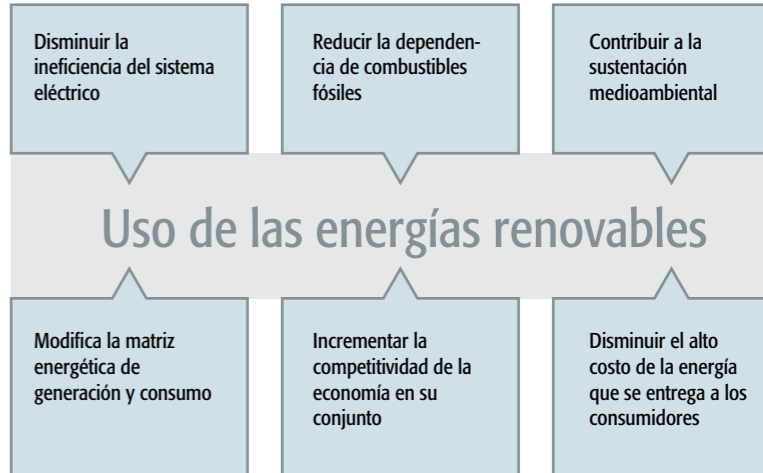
Disminuir la ineficiencia del sistema eléctrico

Reducir la dependencia de combustibles fósiles

Contribuir a la sustentación medioambiental

Uso de las energías renovables

Modifica la matriz energética de generación y consumo

Incrementar la competitividad de la economía en su conjunto

Disminuir el alto costo de la energía que se entrega a los consumidores